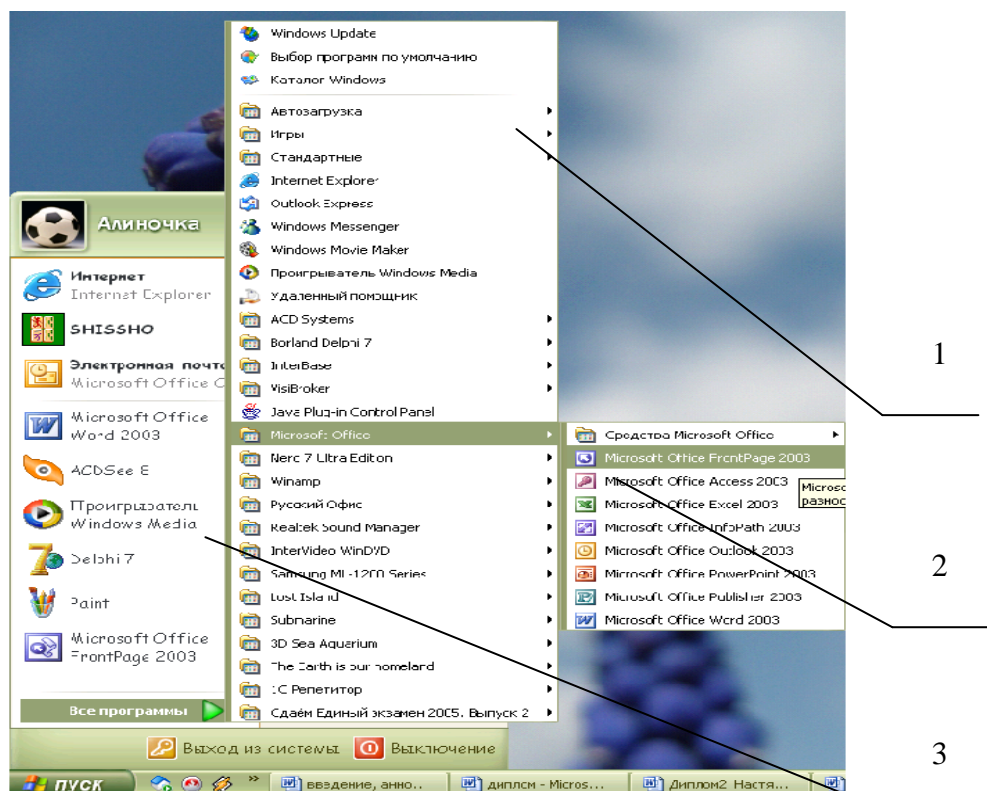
Windows Update
Выбор программ по умолчанию
Каталог Windows
Автозагрузка
Игры
Стандартные
Internet Explorer
Outlook Express
Windows Messenger
Windows Movie Maker
Проигрыватель Windows Media
Удаленный помощник
ACD Systems
Borland Delphi 7
InterBase
VisiBroker
Java Plug-in Control Panel
Microsoft Office
Nero 7 Ultra Edition
Winamp
Русский Офис
Realtek Sound Manager
InterVideo WinDVD
Samsung ML-1200 Series
Lost Island
Submarine
3D Sea Aquarium
The Earth is our homeland
1С Репетитор
Сдаём Единый экзамен 2005. Выпуск 2

Алиночка
Интернет
Internet Explorer
SHISSHO
Электронная почта
Microsoft Office O
Microsoft Office Word 2003
ACDSee 8
Проигрыватель Windows Media
Delphi 7
Paint
Microsoft Office FrontPage 2003
Все программы

Средства Microsoft Office
Microsoft Office FrontPage 2003
Microsoft Office Access 2003
Microsoft Office Excel 2003
Microsoft Office InfoPath 2003
Microsoft Office Outlook 2003
Microsoft Office PowerPoint 2003
Microsoft Office Publisher 2003
Microsoft Office Word 2003
Micros
разнос

1
2
3

Выход из системы
Выключение
пуск
введение, анно...
диплом - Micros...
Диплом2 Настя...